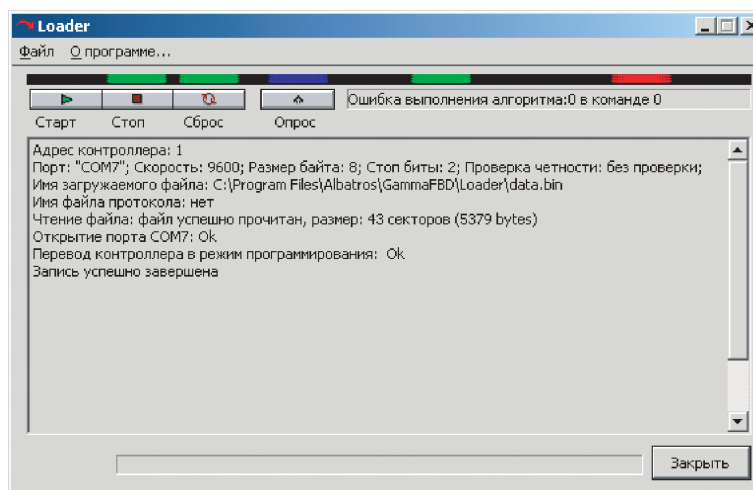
Loader

Файл О программе...

Ошибка выполнения алгоритма:0 в команде 0

Старт Стоп Сброс Опрос

Адрес контроллера: 1
Порт: "COM7"; Скорость: 9600; Размер байта: 8; Стоп биты: 2; Проверка четности: без проверки;
Имя загружаемого файла: C:\Program Files\Albatros\GammaFBD\Loader\data.bin
Имя файла протокола: нет
Чтение файла: файл успешно прочитан, размер: 43 секторов (5379 bytes)
Открытие порта COM7: Ok
Перевод контроллера в режим программирования: Ok
Запись успешно завершена

Закрыть